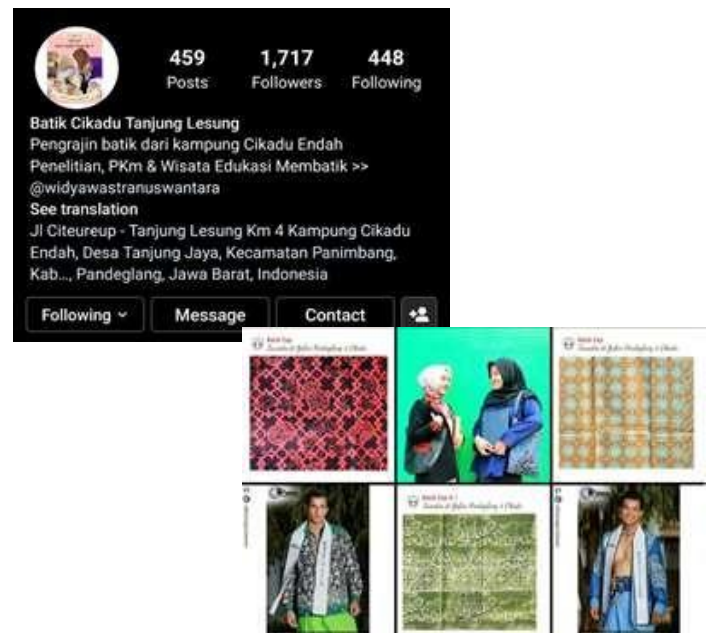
459
Posts

1,717
Followers

448
Following

Batik Cikadu Tanjung Lesung
Pengrajin batik dari kampung Cikadu Endah
Penelitian, PKm & Wisata Edukasi Membatik >>
@widyawastranuswantara
See translation
Jl Citeureup - Tanjung Lesung Km 4 Kampung Cikadu Endah, Desa Tanjung Jaya, Kecamatan Panimbang, Kab..., Pandeglang, Jawa Barat, Indonesia

Following
Message
Contact